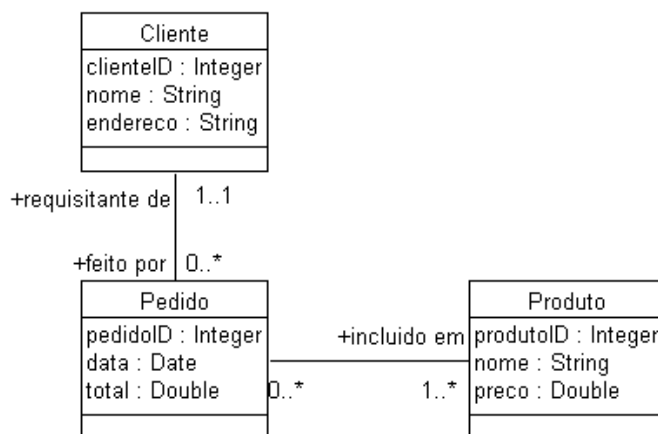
Cliente
clienteID : Integer
nome : String
endereco : String

+requisitante de
1..1

+feito por
0..*

Pedido
pedidoID : Integer
data : Date
total : Double

+incluido em
0..*
1..*

Produto
produtoID : Integer
nome : String
preco : Double